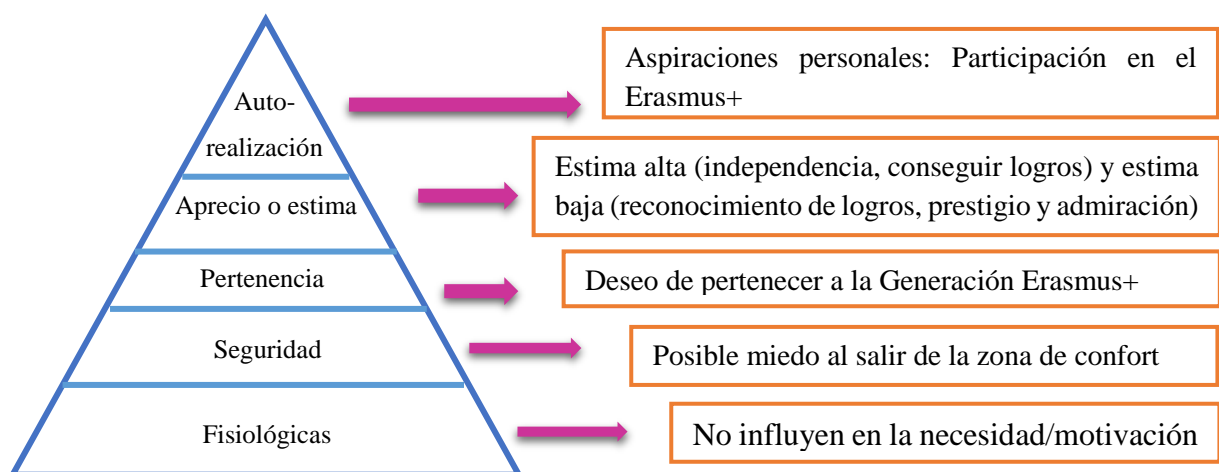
Autorealización

Aspiraciones personales: Participación en el Erasmus+

Aprecio o estima

Estima alta (independencia, conseguir logros) y estima baja (reconocimiento de logros, prestigio y admiración)

Pertenencia

Deseo de pertenecer a la Generación Erasmus+

Seguridad

Posible miedo al salir de la zona de confort

Fisiológicas

No influyen en la necesidad/motivación